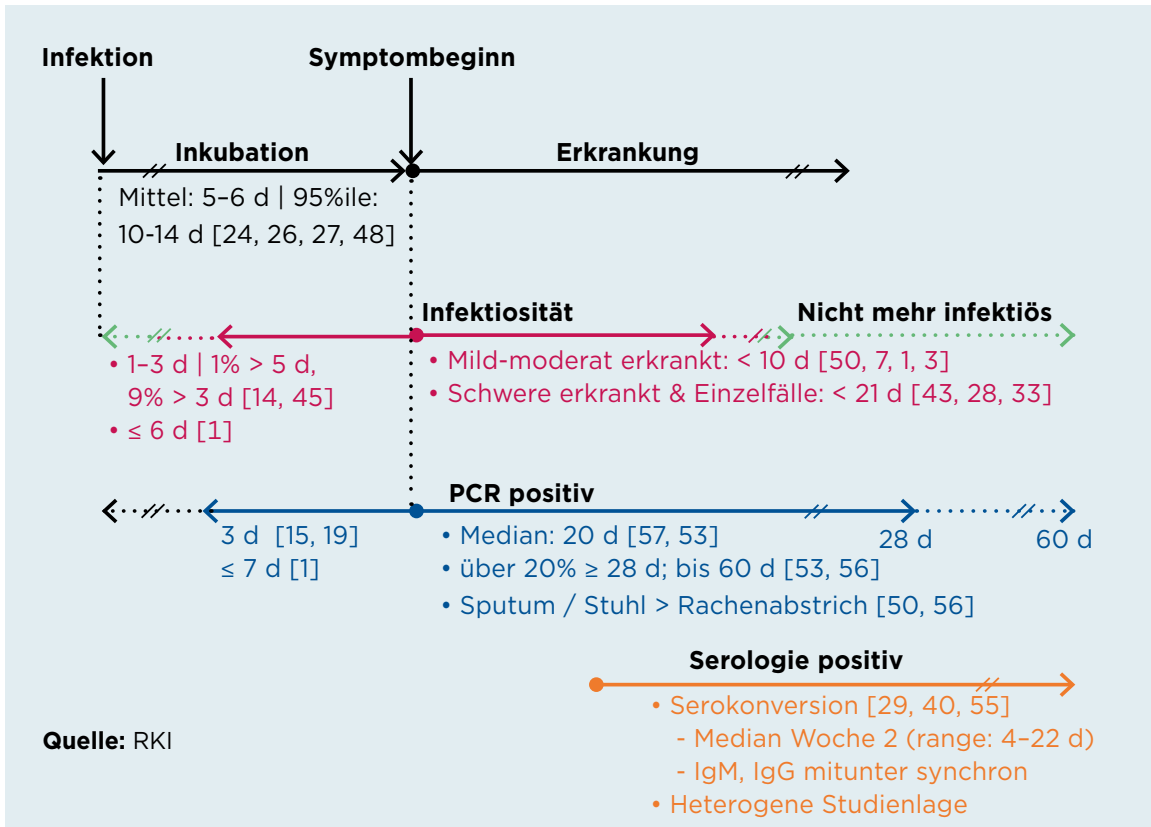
Infektion

Symptombeginn

Inkubation

Erkrankung

Mittel: 5–6 d | 95%ile: 10-14 d [24, 26, 27, 48]

Infektiosität

Nicht mehr infektiös

• 1–3 d | 1% > 5 d, 9% > 3 d [14, 45]
• ≤ 6 d [1]

• Mild-moderat erkrankt: < 10 d [50, 7, 1, 3]
• Schwere erkrankt & Einzelfälle: < 21 d [43, 28, 33]

PCR positiv

3 d [15, 19]
≤ 7 d [1]

• Median: 20 d [57, 53]
• über 20% ≥ 28 d; bis 60 d [53, 56]
• Sputum / Stuhl > Rachenabstrich [50, 56]

28 d

60 d

Serologie positiv

• Serokonversion [29, 40, 55]
- Median Woche 2 (range: 4–22 d)
- IgM, IgG mitunter synchron
• Heterogene Studienlage

Quelle: RKI